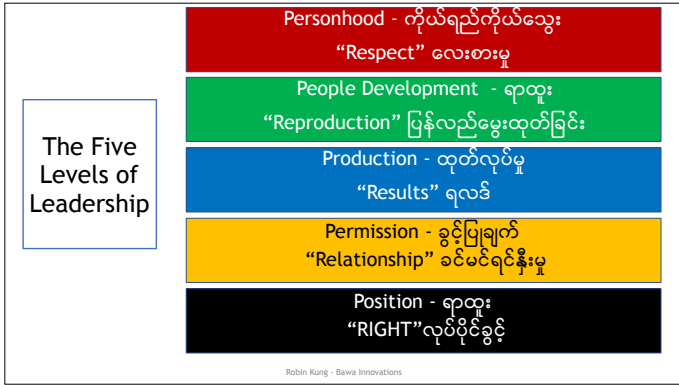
The Five Levels of Leadership

Personhood - ကိုယ်ရည်ကိုယ်သွေး
“Respect” လေးစားမှု

People Development - ရာထူး
“Reproduction” ပြန်လည်မွေးထုတ်ခြင်း

Production - ထုတ်လုပ်မှု
“Results” ရလဒ်

Permission - ခွင့်ပြုချက်
“Relationship” ခင်မင်ရင်းနှီးမှု

Position - ရာထူး
“RIGHT”လုပ်ပိုင်ခွင့်

Robin Kung - Bawa Innovations